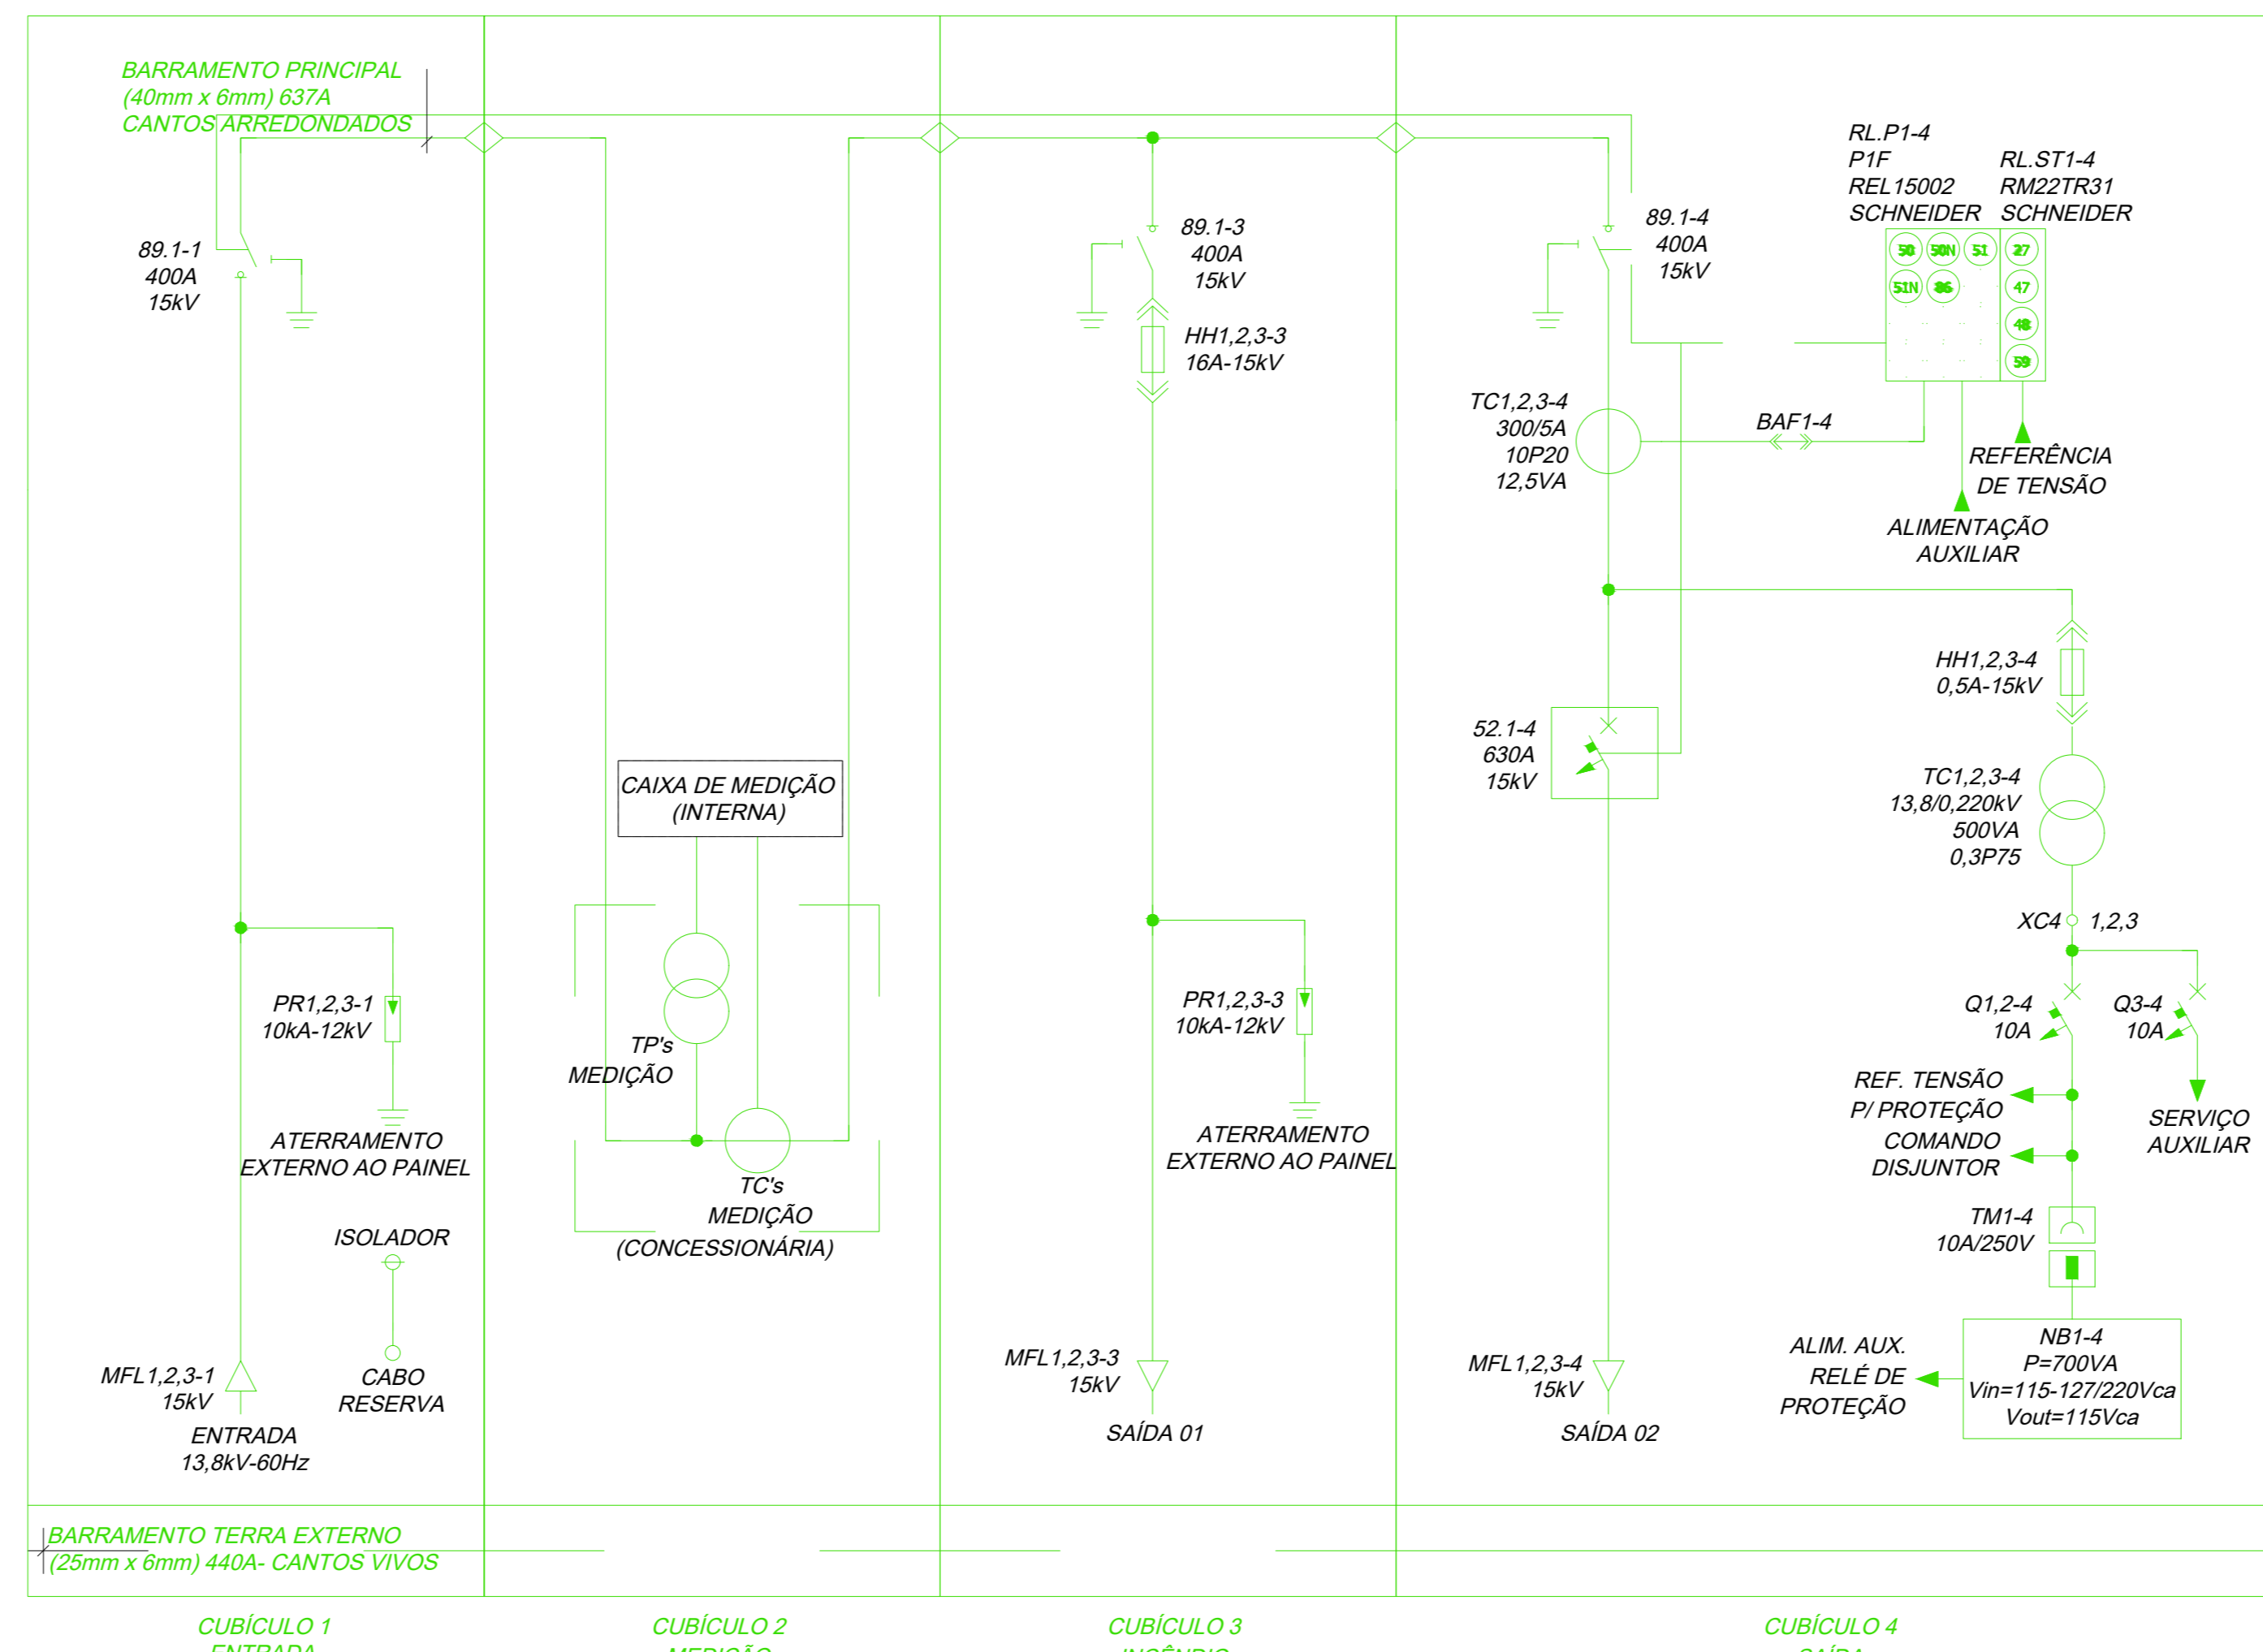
BARRAMENTO PRINCIPAL
(40mm x 6mm) 637A
CANTOS ARREDONDADOS

89.1-1
400A
15kV

89.1-3
400A
15kV

HH1,2,3-3
16A-15kV

89.1-4
400A
15kV

RL.P1-4
P1F
REL15002
SCHNEIDER

RL.ST1-4
RM22TR31
SCHNEIDER

50 50N 51 27
51N 86 47
48
59

TC1,2,3-4
300/5A
10P20
12,5VA

BAF1-4

REFERÊNCIA
DE TENSÃO

ALIMENTAÇÃO
AUXILIAR

HH1,2,3-4
0,5A-15kV

52.1-4
630A
15kV

TC1,2,3-4
13,8/0,220kV
500VA
0,3P75

CAIXA DE MEDIÇÃO
(INTERNA)

XC4 1,2,3

PR1,2,3-1
10kA-12kV

TP's
MEDIÇÃO

PR1,2,3-3
10kA-12kV

Q1,2-4
10A

Q3-4
10A

REF. TENSÃO
P/ PROTEÇÃO

COMANDO
DISJUNTOR

SERVIÇO
AUXILIAR

ATERRAMENTO
EXTERNO AO PAINEL

TC's
MEDIÇÃO
(CONCESSIONÁRIA)

ATERRAMENTO
EXTERNO AO PAINEL

TM1-4
10A/250V

ISOLADOR

NB1-4
P=700VA
Vin=115-127/220Vca
Vout=115Vca

ALIM. AUX.
RELÉ DE
PROTEÇÃO

MFL1,2,3-1
15kV

CABO
RESERVA

MFL1,2,3-3
15kV

MFL1,2,3-4
15kV

ENTRADA
13,8kV-60Hz

SAÍDA 01

SAÍDA 02

BARRAMENTO TERRA EXTERNO
(25mm x 6mm) 440A- CANTOS VIVOS

CUBÍCULO 1
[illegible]

CUBÍCULO 2
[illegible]

CUBÍCULO 3
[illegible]

CUBÍCULO 4
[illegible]